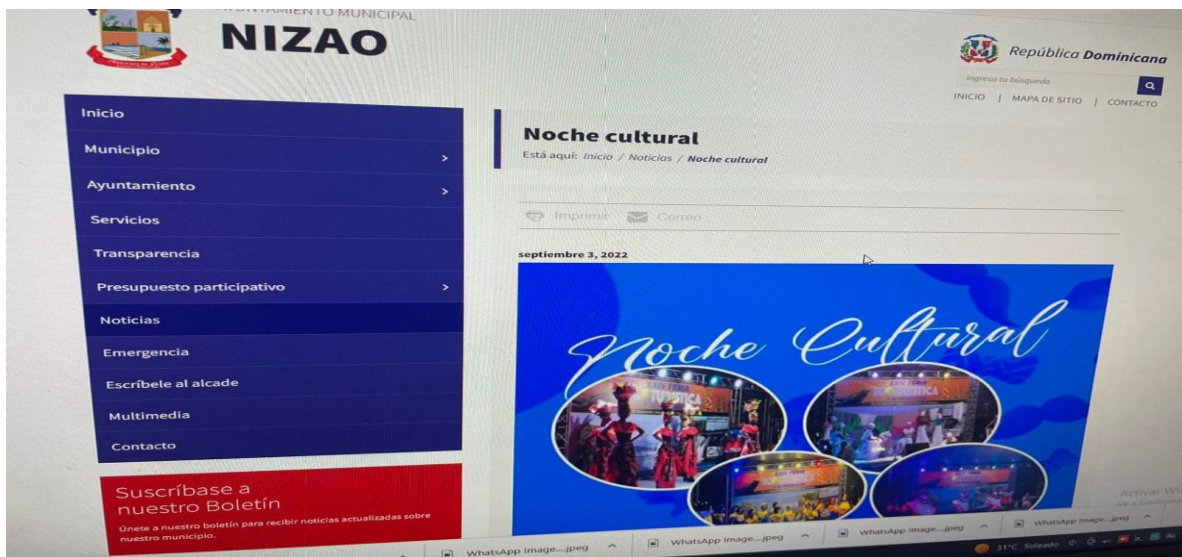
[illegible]NTAMIENTO MUNICIPAL
NIZAO

República Dominicana
Ingresa tu búsqueda
INICIO | MAPA DE SITIO | CONTACTO

Inicio
Municipio >
Ayuntamiento >
Servicios
Transparencia
Presupuesto participativo >
Noticias
Emergencia
Escríbele al alcade
Multimedia
Contacto

Suscríbase a nuestro Boletín
Únete a nuestro boletín para recibir noticias actualizadas sobre nuestro municipio.

Noche cultural
Está aquí: Inicio / Noticias / Noche cultural

Imprimir Correo

septiembre 3, 2022

Noche Cultural

Activar Wi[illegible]

WhatsApp Image....jpeg ^ WhatsApp Image....jpeg ^ WhatsApp Image....jpeg ^ WhatsApp Image....jpeg ^
31°C Soleado